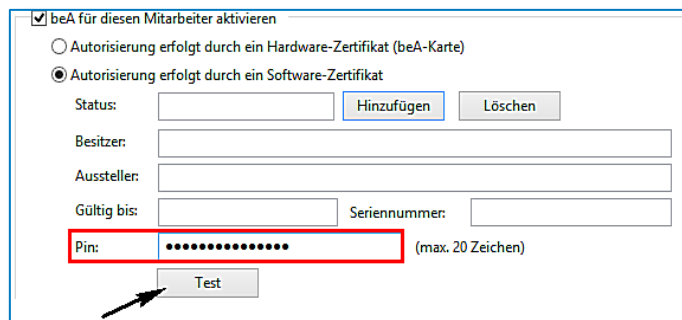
beA für diesen Mitarbeiter aktivieren

Autorisierung erfolgt durch ein Hardware-Zertifikat (beA-Karte)

Autorisierung erfolgt durch ein Software-Zertifikat

Status:

Hinzufügen

Löschen

Besitzer:

Aussteller:

Gültig bis:

Seriennummer:

Pin:

•••••••••••••••

(max. 20 Zeichen)

Test